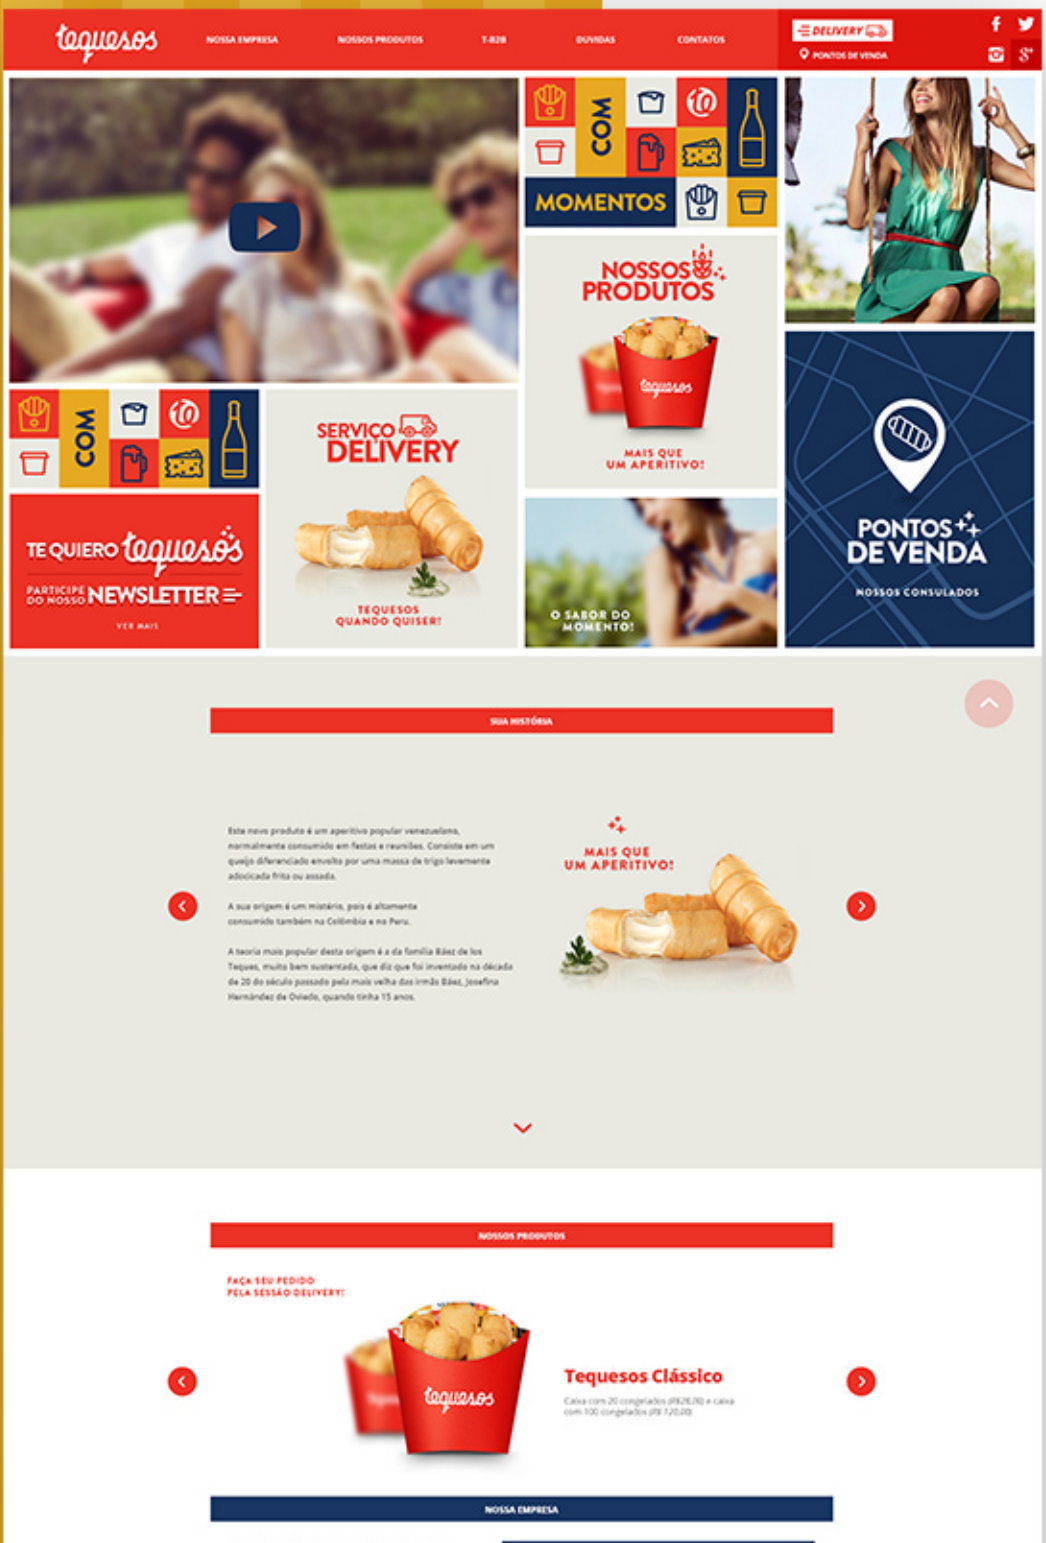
tequeños

NOSSA EMPRESA NOSSOS PRODUTOS T-B2B DUVIDAS CONTATOS

DELIVERY

PONTOS DE VENDA

COM

MOMENTOS

NOSSOS PRODUTOS

tequeños

MAIS QUE UM APERITIVO!

COM

SERVIÇO DELIVERY

TEQUESOS QUANDO QUISER!

TE QUIERO tequeños

PARTICIPE DO NOSSO NEWSLETTER

VER MAIS

O SABOR DO MOMENTO!

PONTOS DE VENDA

NOSSOS CONSULADOS

SUA HISTÓRIA

Este novo produto é um aperitivo popular venezuelano, normalmente consumido em festas e reuniões. Consiste em um queijo diferenciado envolto por uma massa de trigo levemente adocicada frita ou assada.

A sua origem é um mistério, pois é altamente consumido também na Colômbia e no Peru.

A teoria mais popular desta origem é a da família Báez de los Teques, muito bem sustentada, que diz que foi inventado na década de 20 do século passado pela mais velha das irmãs Báez, Josefina Hernández de Oviedo, quando tinha 15 anos.

MAIS QUE UM APERITIVO!

NOSSOS PRODUTOS

FAÇA SEU PEDIDO PELA SESSÃO DELIVERY!

tequeños

Tequesos Clássico

Caixa com 20 congelados (R$26,00) e caixa com 100 congelados (R$ 120,00)

NOSSA EMPRESA